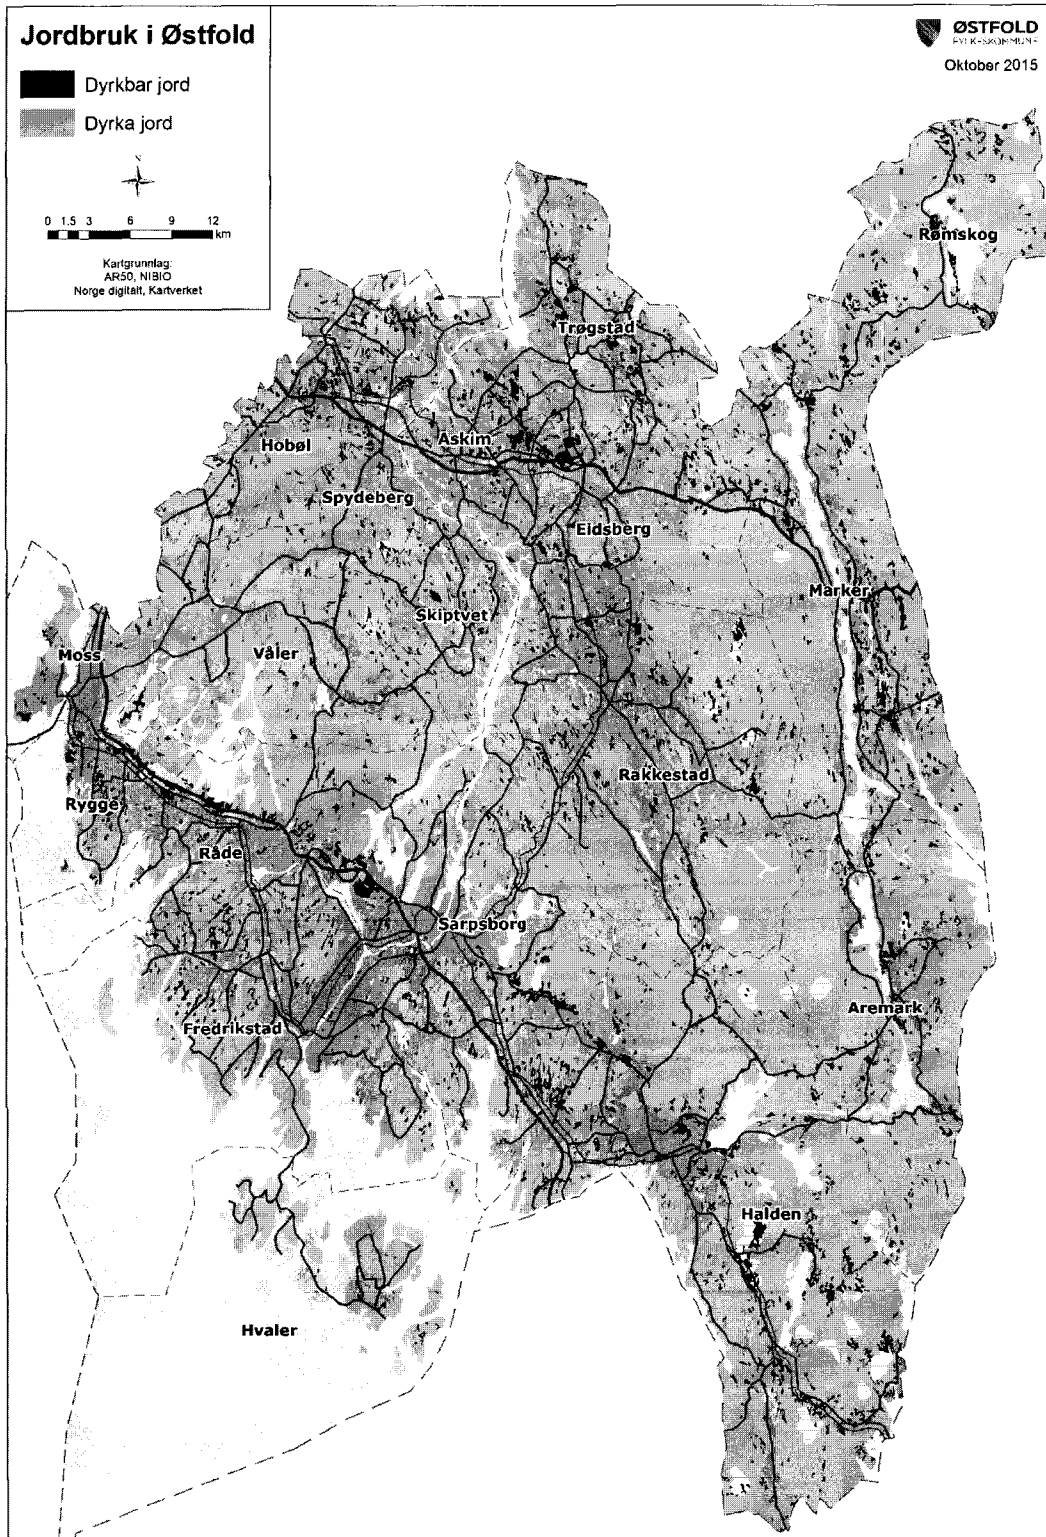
Jordbruk i Østfold

Dyrkbar jord

Dyrka jord

N

0 1.5 3 6 9 12 km

Kartgrunnlag:
AR50, NIBIO
Norge digitalt, Kartverket

ØSTFOLD
FYLKESKOMMUNE

Oktober 2015

Rømskog

Trøgstad

Askim

Hobøl

Spydeberg

Eidsberg

Marker

Skiptvet

Moss

Våler

Rakkestad

Rygge

Råde

Sarpsborg

Aremark

Fredrikstad

Halden

Hvaler